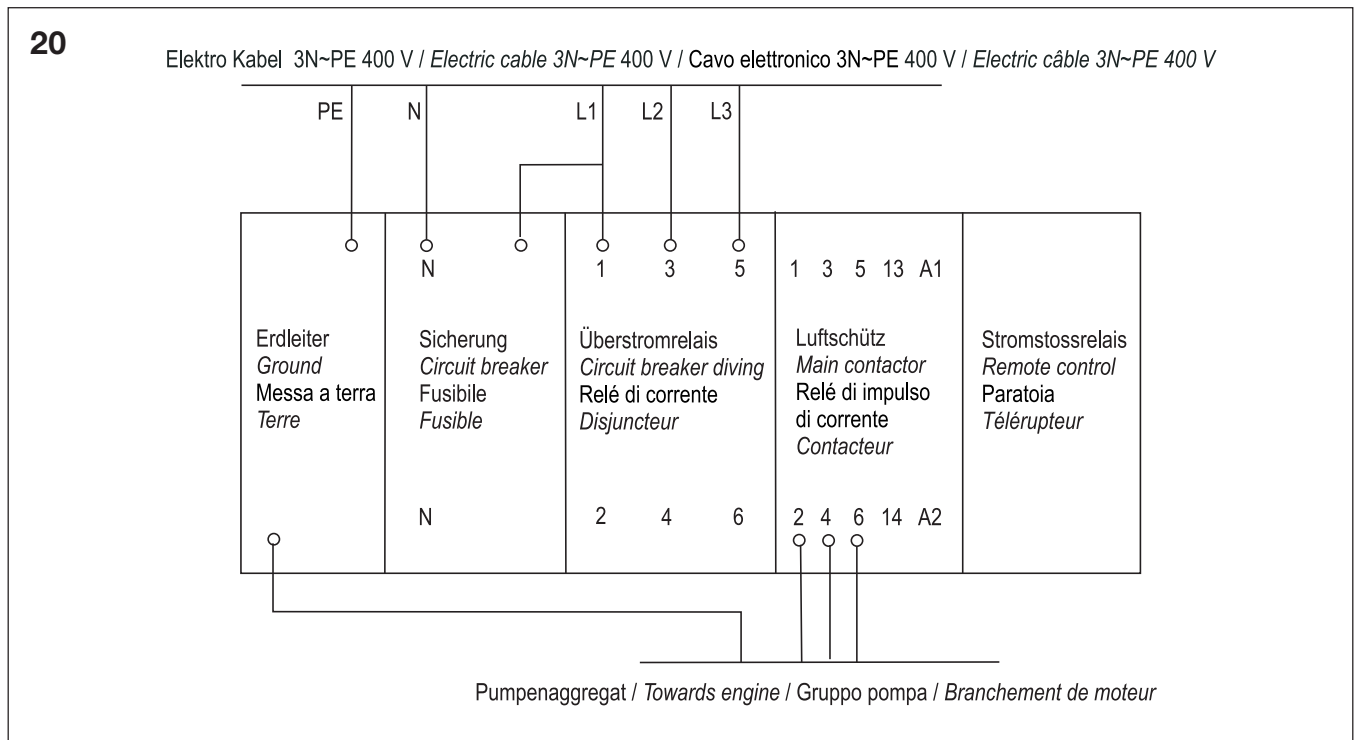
20

Elektro Kabel 3N~PE 400 V / Electric cable 3N~PE 400 V / Cavo elettronico 3N~PE 400 V / Electric câble 3N~PE 400 V

PE N L1 L2 L3

N 1 3 5 1 3 5 13 A1

Erdleiter
Ground
Messa a terra
Terre

Sicherung
Circuit breaker
Fusibile
Fusible

Überstromrelais
Circuit breaker diving
Relé di corrente
Disjuncteur

Luftschütz
Main contactor
Relé di impulso di corrente
Contacteur

Stromstossrelais
Remote control
Paratoia
Télérupteur

N 2 4 6 2 4 6 14 A2

Pumpenaggregat / Towards engine / Gruppo pompa / Branchement de moteur